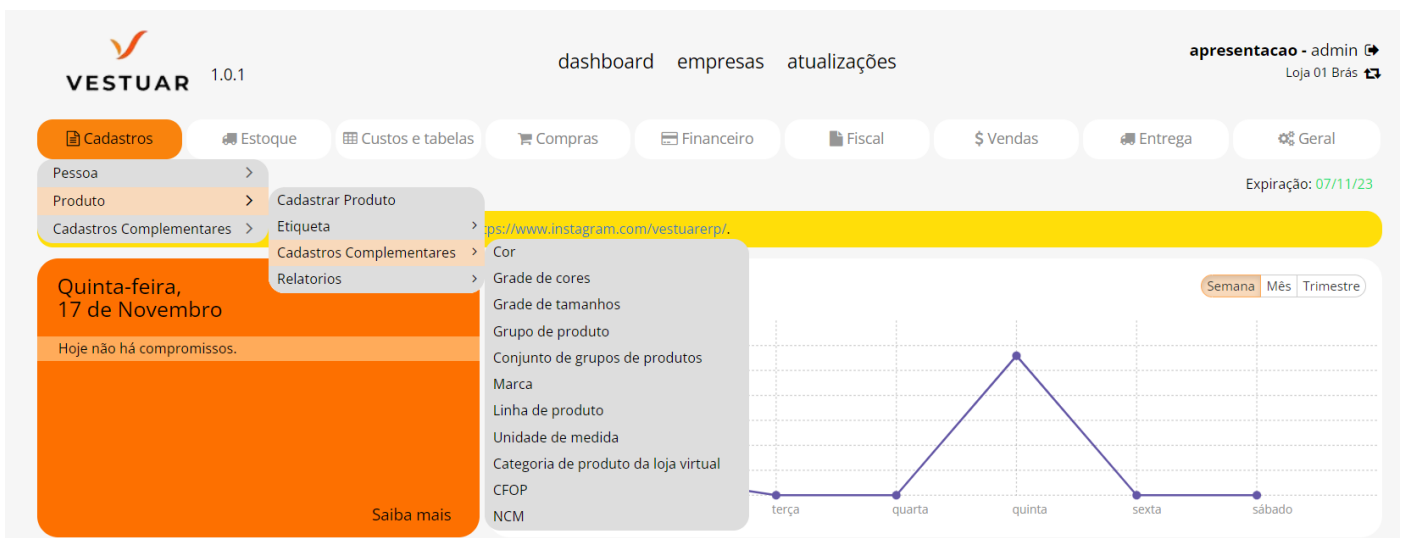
VESTUAR 1.0.1

dashboard empresas atualizações

apresentacao - admin
Loja 01 Brás

Cadastros Estoque Custos e tabelas Compras Financeiro Fiscal $ Vendas Entrega Geral

Pessoa >
Produto >
Cadastros Complementares >

Cadastrar Produto
Etiqueta >
Cadastros Complementares >
Relatorios >

Cor
Grade de cores
Grade de tamanhos
Grupo de produto
Conjunto de grupos de produtos
Marca
Linha de produto
Unidade de medida
Categoria de produto da loja virtual
CFOP
NCM

Expiração: 07/11/23

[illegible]ps://www.instagram.com/vestuarerp/.

Quinta-feira,
17 de Novembro

Hoje não há compromissos.

Saiba mais

Semana Mês Trimestre

terça quarta quinta sexta sábado